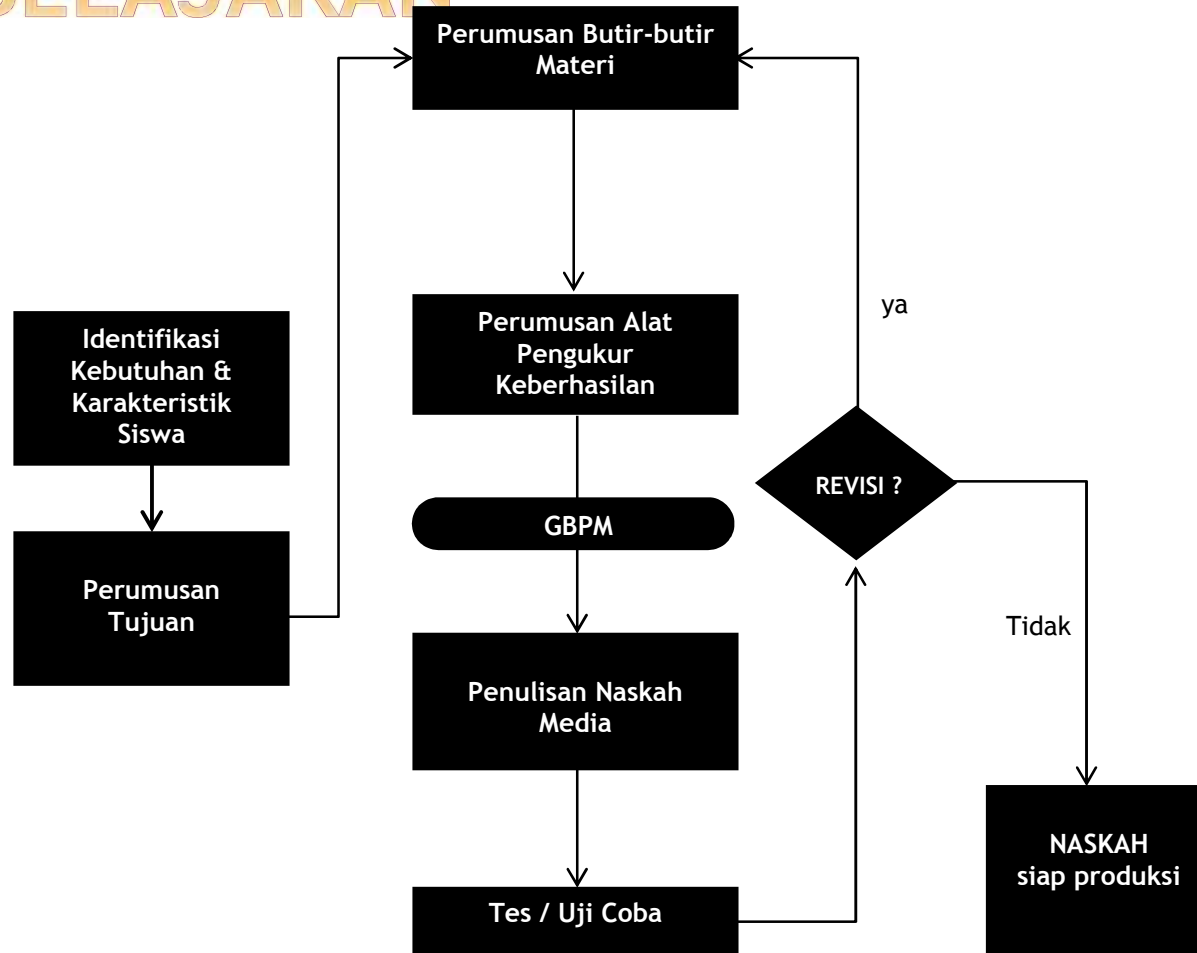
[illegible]ELAJARAN

Perumusan Butir-butir Materi

Perumusan Alat Pengukur Keberhasilan

ya

Identifikasi Kebutuhan & Karakteristik Siswa

REVISI ?

GBPM

Perumusan Tujuan

Tidak

Penulisan Naskah Media

NASKAH siap produksi

Tes / Uji Coba